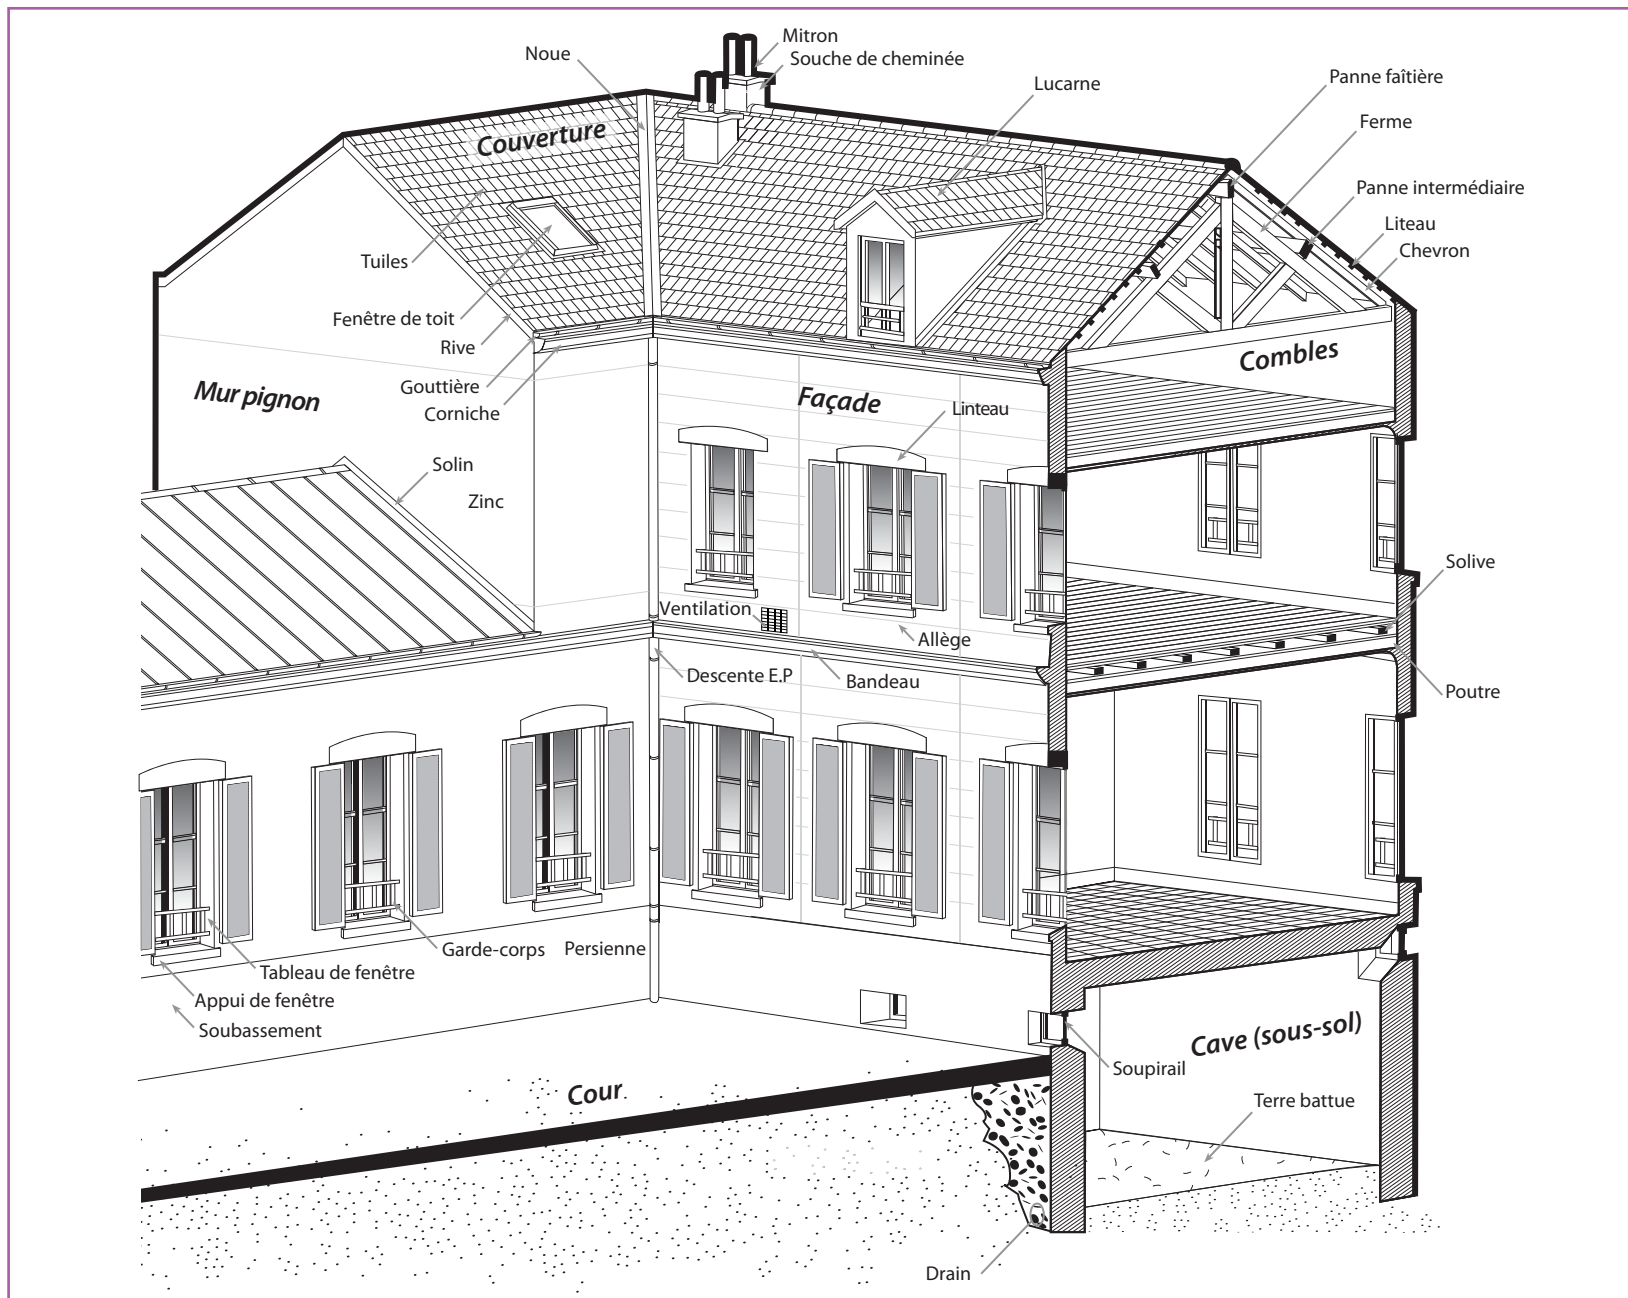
Mitron
Noue
Souche de cheminée
Lucarne
Panne faîtière
Ferme
Couverture
Panne intermédiaire
Liteau
Chevron
Tuiles
Fenêtre de toit
Rive
Combles
Gouttière
Mur pignon
Corniche
Façade
Linteau
Solin
Zinc
Solive
Ventilation
Allège
Descente E.P
Bandeau
Poutre
Garde-corps
Persienne
Tableau de fenêtre
Appui de fenêtre
Soubassement
Soupirail
Cave (sous-sol)
Cour
Terre battue
Drain